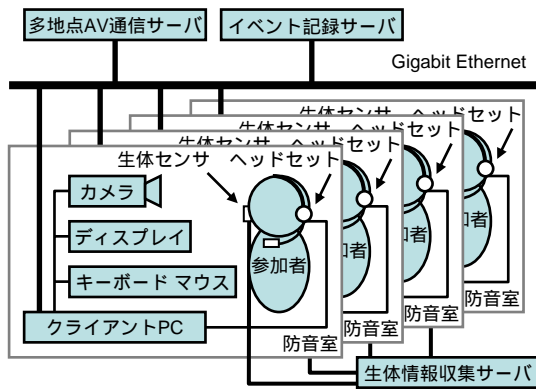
多地点AV通信サーバ
イベント記録サーバ
Gigabit Ethernet
生体センサ ヘッドセット
生体センサ ヘッドセット
生体センサ ヘッドセット
生体センサ ヘッドセット
カメラ
ディスプレイ
キーボード マウス
クライアントPC
参加者
加者
加者
加者
防音室
防音室
防音室
防音室
生体情報収集サーバ